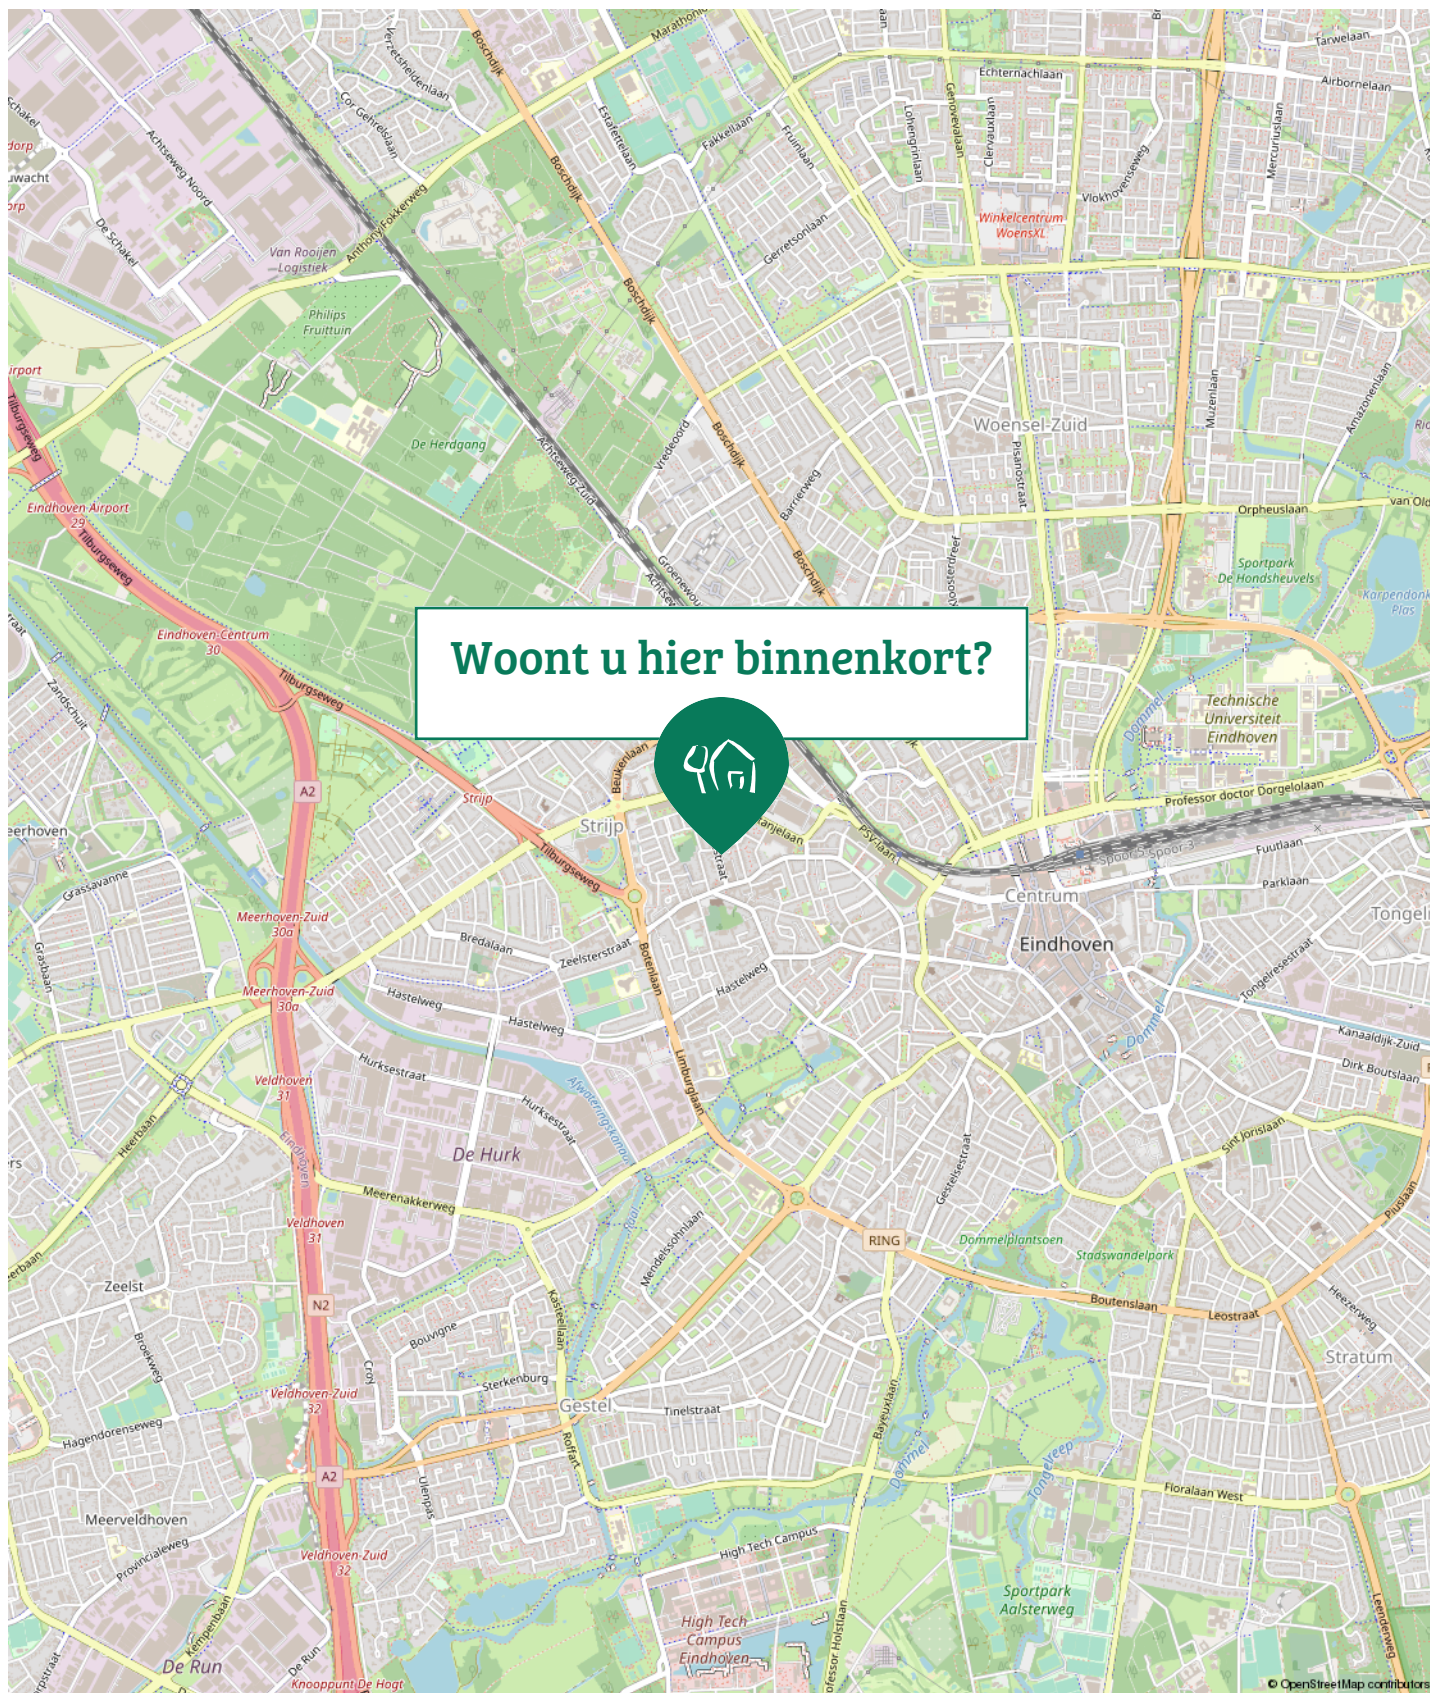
Woont u hier binnenkort?

Marathonloop
Boschdijk
Verzetsheldenlaan
Cor Gehrelslaan
Achtseweg Noord
De Schakel
Schakel
dorp
uwacht
orp
Van Rooijen Logistiek
Anthony Fokkerweg
Philips Fruittuin
Estafettelaan
Fakkellaan
Fruitlaan
Gerretsonlaan
Lohengrinlaan
Genovevalaan
Clervauxlaan
Echternachlaan
Winkelcentrum WoensXL
Vlokhovenseweg
Mercuriuslaan
Tarwelaan
Airbornelaan
irport
Tilburgseweg
De Herdgang
Achtseweg Zuid
Vredeoord
Barrierweg
Woensel-Zuid
Pisanostraat
Muzenlaan
Amazonenlaan
Orpheuslaan
van Old
Eindhoven Airport
29
Tilburgseweg
Groenewoud
Sportpark De Hondsheuvels
Karpendonk Plas
Eindhoven-Centrum
30
Tilburgseweg
Zandschuit
Dommel
Technische Universiteit Eindhoven
A2
Strijp
Beukenlaan
Strijp
Oranjelaan
Psy-laan
Professor doctor Dorgelolaan
Spoor 3
Spoor 3
Fuutlaan
Parklaan
eerhoven
Grassavanne
Tilburgseweg
Centrum
Eindhoven
Tongel
Meerhoven-Zuid
30a
Bredalaan
Zeelsterstraat
Botenlaan
Hastelweg
Tongelresestraat
Grasbaan
Meerhoven-Zuid
30a
Hastelweg
Hastelweg
Kanaaldijk-Zuid
Dommel
Dirk Boutslaan
Hurksestraat
Veldhoven
31
Afwateringskanaal
Hurksestraat
Limburglaan
Heerbaan
De Hurk
Sint Jorislaan
Eindhoven
Meerenakkerweg
Veldhoven
31
Mendelssohnlaan
Gestelsestraat
Piuslaan
RING
Dommelplantsoen
Stadswandelpark
Zeelst
N2
Boutenslaan
Leostraat
Heezerweg
Broekweg
Bouvigne
Kastelenlaan
Stratum
Sterkenburg
Veldhoven-Zuid
32
Croy
Gestel
Tinelstraat
Hagendorenseweg
Roffart
Bayeuxlaan
Dommel
Tongelreep
A2
Ulenpas
Floralaan West
Meerveldhoven
Provincialeweg
High Tech Campus
Veldhoven-Zuid
32
Sportpark Aalsterweg
Kempenbaan
High Tech Campus Eindhoven
De Run
De Run
Knooppunt De Hogt
Professor Holstlaan
Leenderweg
erbaan
rs
raat
rpstraat
© OpenStreetMap contributors